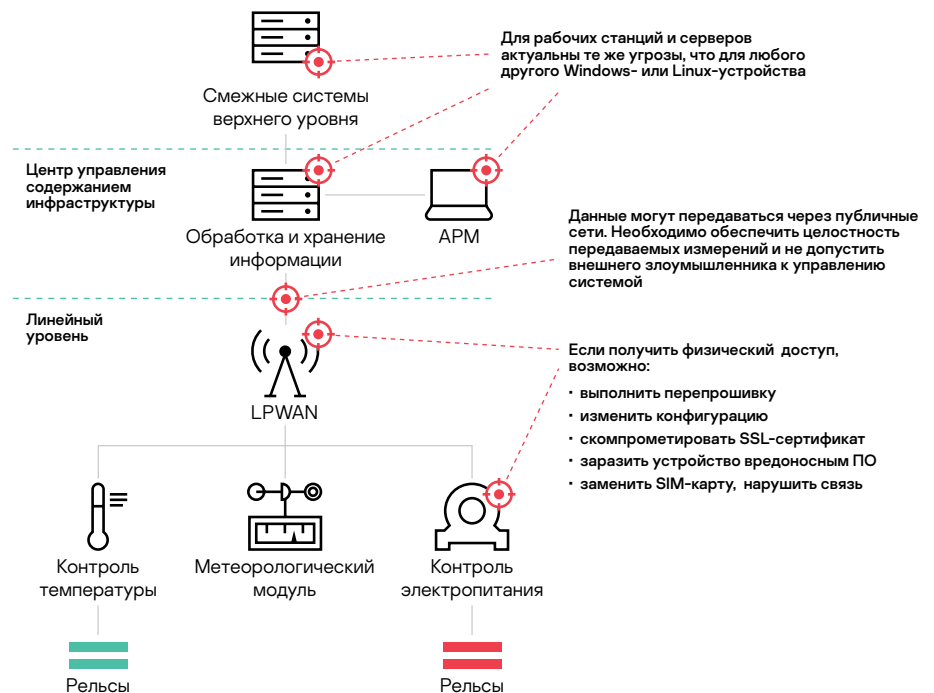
Смежные системы верхнего уровня

Для рабочих станций и серверов актуальны те же угрозы, что для любого другого Windows- или Linux-устройства

Центр управления содержанием инфраструктуры

Обработка и хранение информации

АРМ

Данные могут передаваться через публичные сети. Необходимо обеспечить целостность передаваемых измерений и не допустить внешнего злоумышленника к управлению системой

Линейный уровень

LPWAN

Если получить физический доступ, возможно:

- выполнить перепрошивку
- изменить конфигурацию
- скомпрометировать SSL-сертификат
- заразить устройство вредоносным ПО
- заменить SIM-карту, нарушить связь

Контроль температуры

Метеорологический модуль

Контроль электропитания

Рельсы

Рельсы